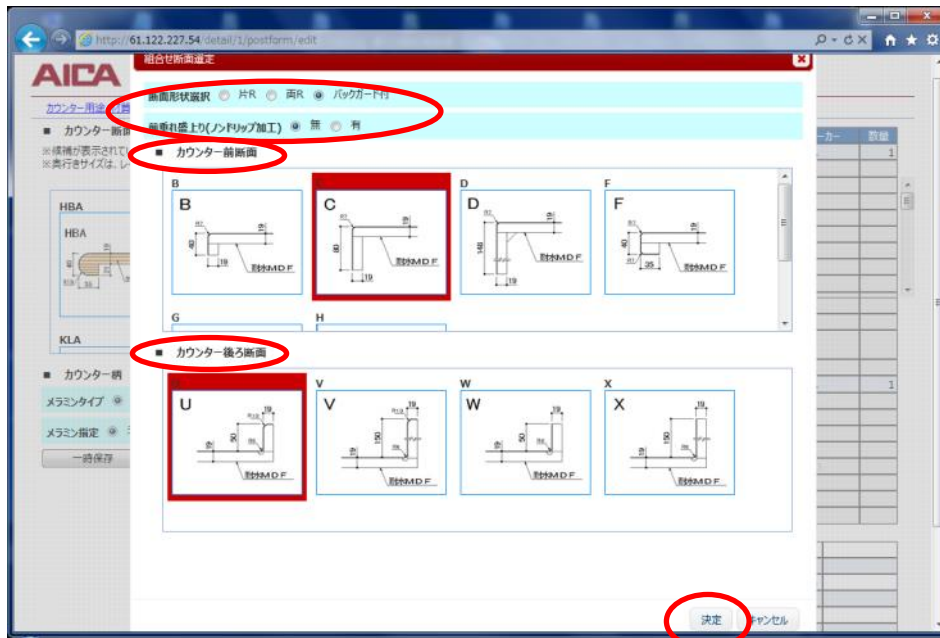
http://61.122.227.54/detail/1/postform/edit

AICA

組合せ断面選定

断面形状選択 片R 両R バックガード付

前垂れ盛上り(ノンドリップ加工) 無 有

■ カウンター前断面

B
B
19
40
19
別材MDF

C
C
19
60
19
別材MDF

D
D
19
140
19
別材MDF

F
F
19
40
35
別材MDF

G

H

■ カウンター後ろ断面

U
19
R10
50
19
別材MDF

V
V
19
R10
150
19
別材MDF

W
W
19
50
19
別材MDF

X
X
19
90
19
別材MDF

決定 キャンセル

カウンター用途
■ カウンター断面
※候補が表示されて
※奥行きサイズは、し
HBA
HBA
KLA
■ カウンター柄
メラミンタイプ
メラミン指定
一時保存
ーカー 数量
1
1